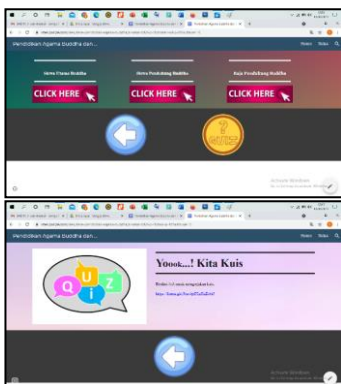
Pendidikan Agama Buddha dan...

Siswa Utama Buddha

CLICK HERE

Siswa Pendukung Buddha

CLICK HERE

Raja Pendukung Buddha

CLICK HERE

Activate Windows

Pendidikan Agama Buddha dan...

QUIZ

Yoook...! Kita Kuis

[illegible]

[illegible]

Activate Windows